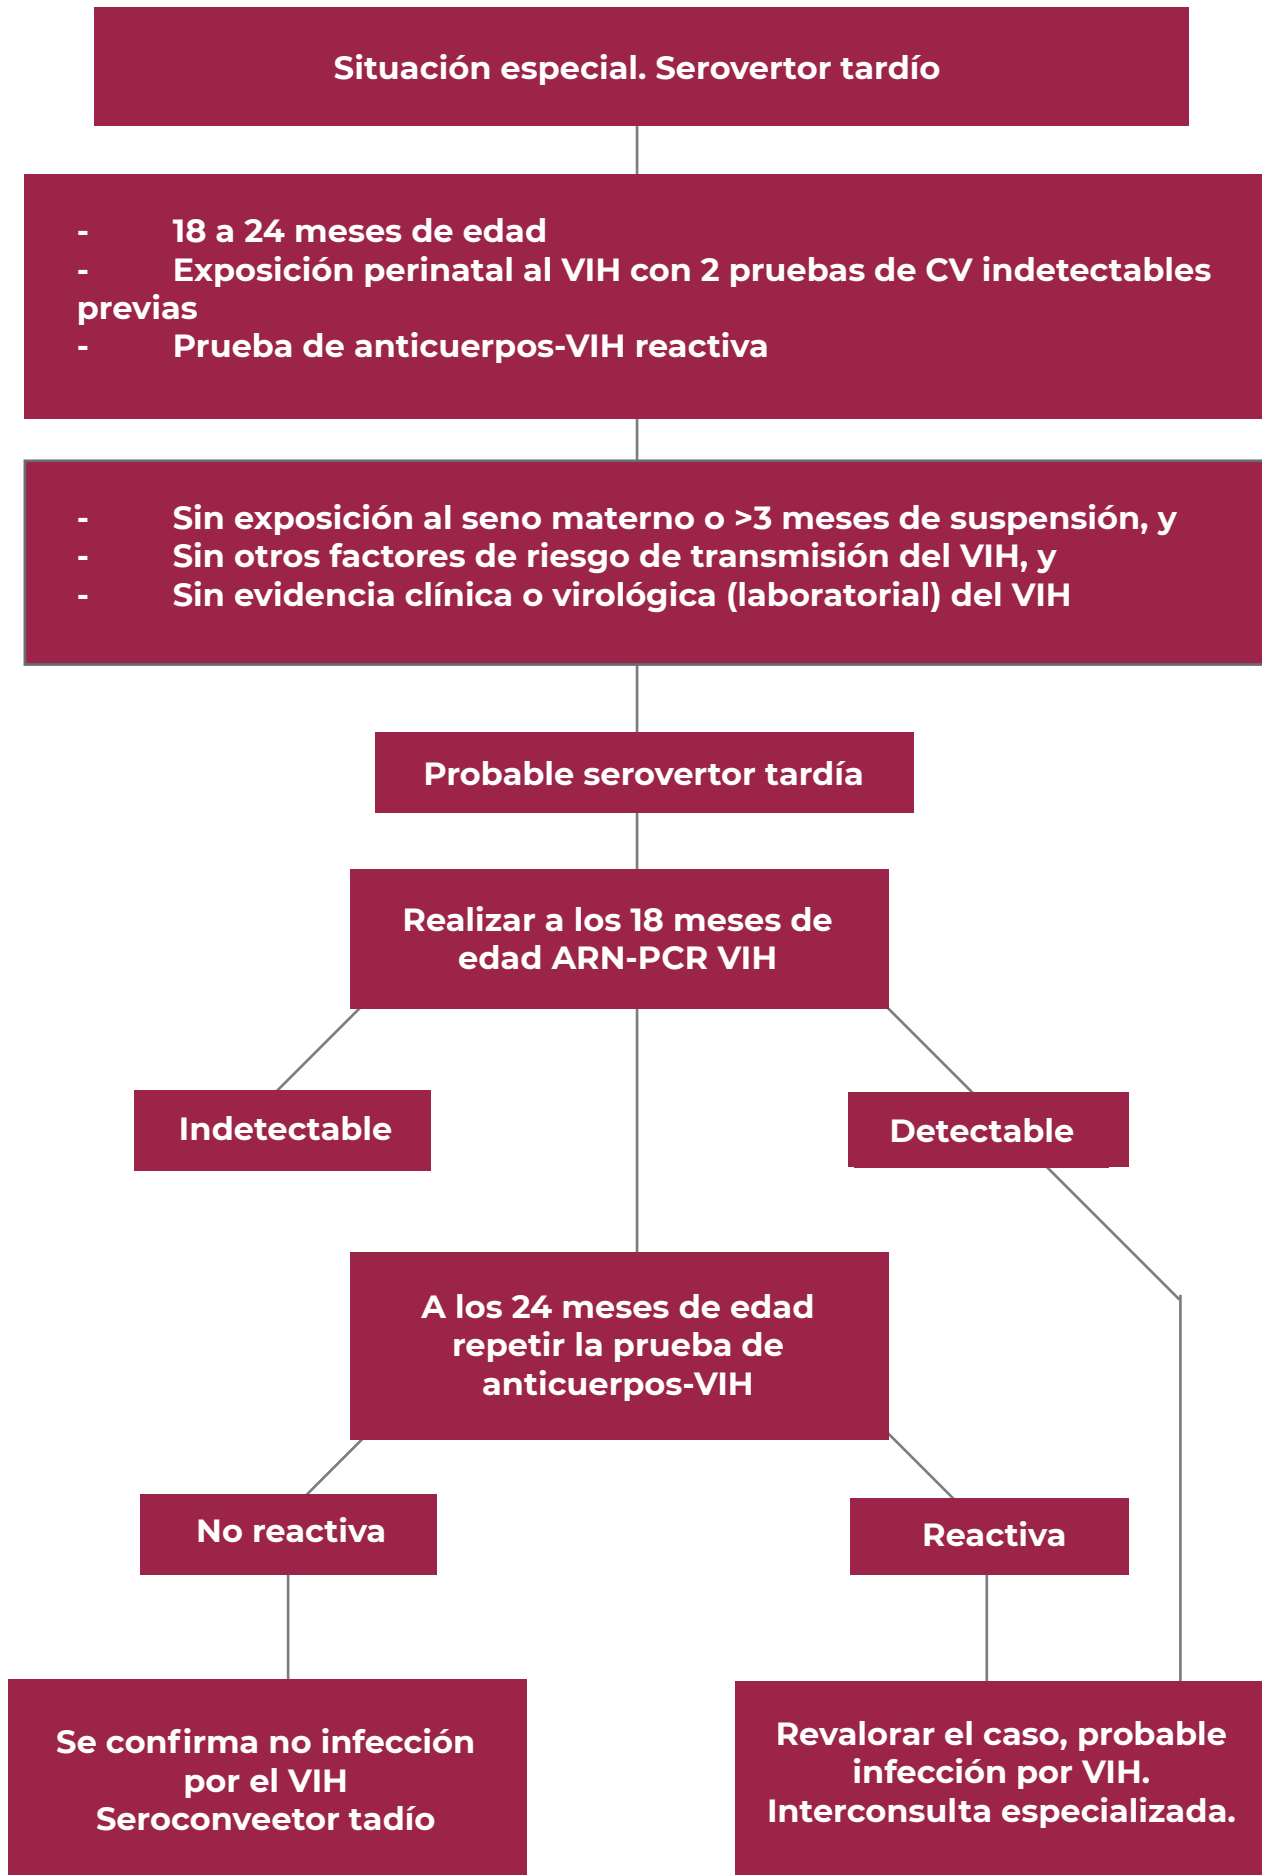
Situación especial. Serovertor tardío

- 18 a 24 meses de edad
- Exposición perinatal al VIH con 2 pruebas de CV indetectables previas
- Prueba de anticuerpos-VIH reactiva

- Sin exposición al seno materno o >3 meses de suspensión, y
- Sin otros factores de riesgo de transmisión del VIH, y
- Sin evidencia clínica o virológica (laboratorial) del VIH

Probable serovertor tardía

Realizar a los 18 meses de edad ARN-PCR VIH

Indetectable

Detectable

A los 24 meses de edad repetir la prueba de anticuerpos-VIH

No reactiva

Reactiva

Se confirma no infección por el VIH
Seroconveetor tadío

Revalorar el caso, probable infección por VIH. Interconsulta especializada.